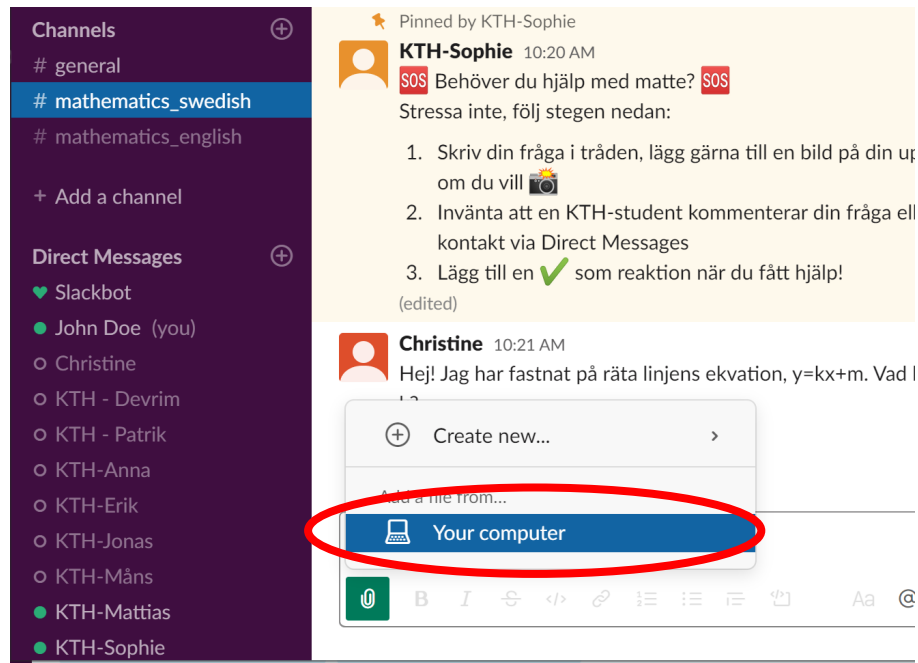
Channels
# general
# mathematics_swedish
# mathematics_english
+ Add a channel
Direct Messages
Slackbot
John Doe (you)
Christine
KTH - Devrim
KTH - Patrik
KTH-Anna
KTH-Erik
KTH-Jonas
KTH-Måns
KTH-Mattias
KTH-Sophie

Pinned by KTH-Sophie
KTH-Sophie 10:20 AM
🆘 Behöver du hjälp med matte? 🆘
Stressa inte, följ stegen nedan:

1. Skriv din fråga i tråden, lägg gärna till en bild på din up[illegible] om du vill 📸
2. Invänta att en KTH-student kommenterar din fråga ell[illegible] kontakt via Direct Messages
3. Lägg till en ✔️ som reaktion när du fått hjälp!

(edited)

Christine 10:21 AM
Hej! Jag har fastnat på räta linjens ekvation, y=kx+m. Vad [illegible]
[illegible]

Create new... ›
Add a file from...
Your computer

Aa @